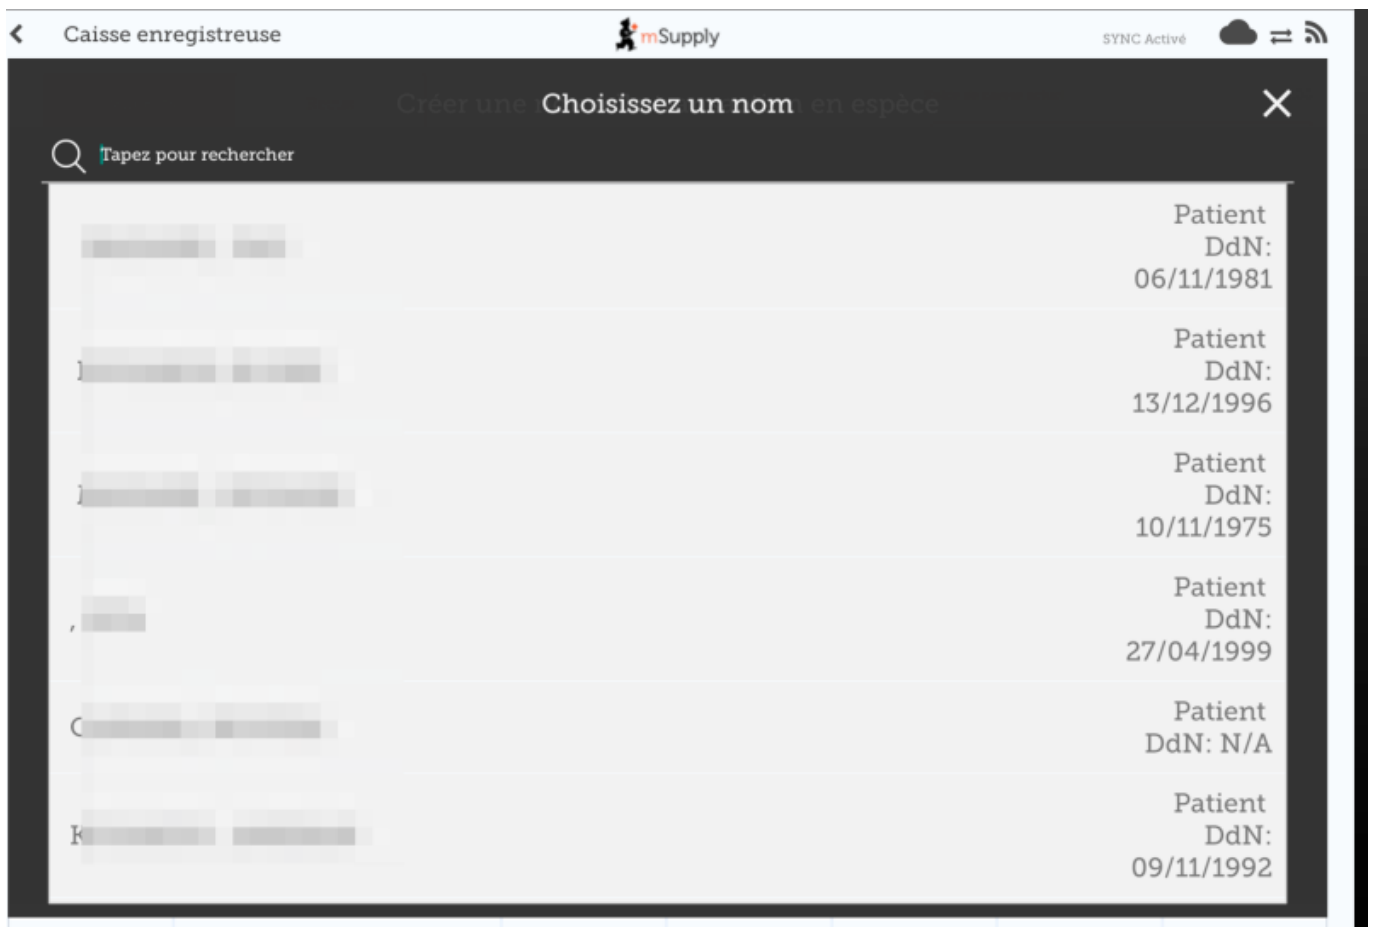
Caisse enregistreuse

mSupply

SYNC Activé

Choisissez un nom

Tapez pour rechercher

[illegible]
Patient DdN: 06/11/1981

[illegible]
Patient DdN: 13/12/1996

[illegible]
Patient DdN: 10/11/1975

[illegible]
Patient DdN: 27/04/1999

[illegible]
Patient DdN: N/A

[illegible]
Patient DdN: 09/11/1992